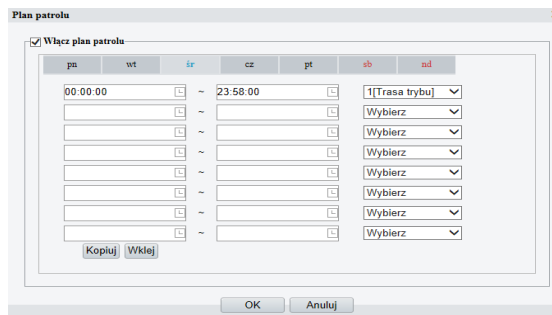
Plan patrolu

Włącz plan patrolu

pn wt śr cz pt sb nd

| | | | |
|---|---|---|---|
| 00:00:00 | ~ | 23:58:00 | 1[Trasa trybu] |
| | ~ | | Wybierz |
| | ~ | | Wybierz |
| | ~ | | Wybierz |
| | ~ | | Wybierz |
| | ~ | | Wybierz |
| | ~ | | Wybierz |
| | ~ | | Wybierz |

Kopiuj Wklej

OK Anuluj